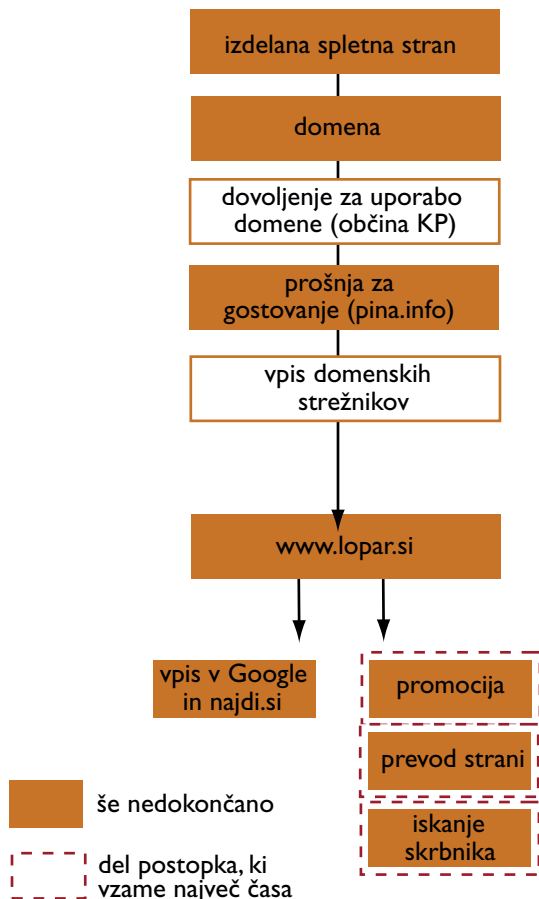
izdelana spletna stran

domena

dovoljenje za uporabo domene (občina KP)

prošnja za gostovanje (pina.info)

vpis domenskih strežnikov

www.lopar.si

vpis v Google in najdi.si

promocija

prevod strani

iskanje skrbnika

še nedokončano

del postopka, ki vzame največ časa